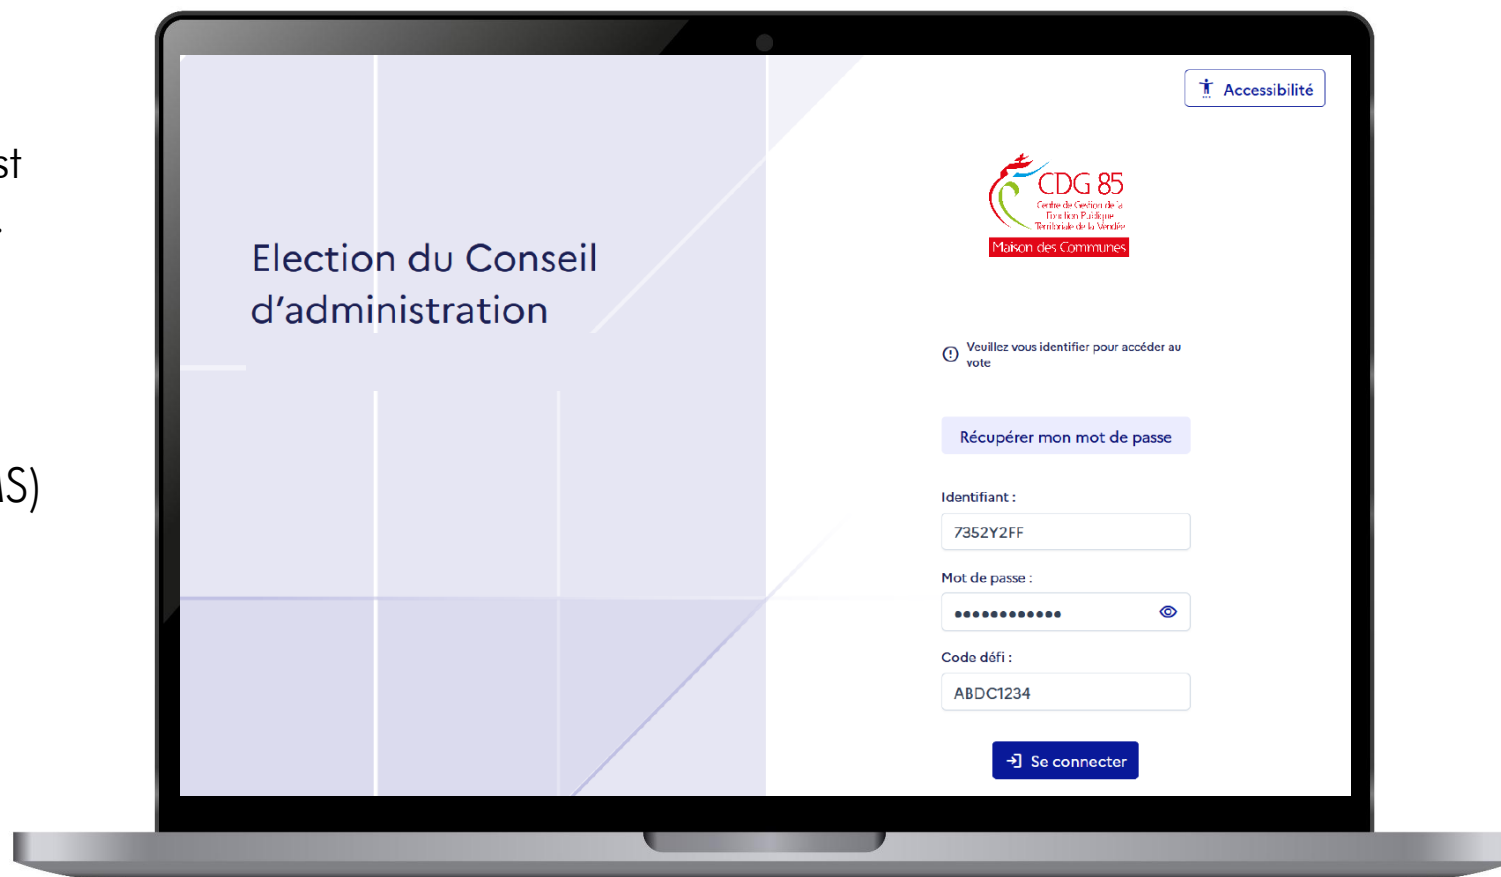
st

S)

Accessibilité

Election du Conseil d'administration

CDG 85
Centre de Gestion de la Fonction Publique Territoriale de la Vendée
Maison des Communes

Veuillez vous identifier pour accéder au vote

Récupérer mon mot de passe

Identifiant :

7352Y2FF

Mot de passe :

••••••••••••

Code défi :

ABDC1234

Se connecter